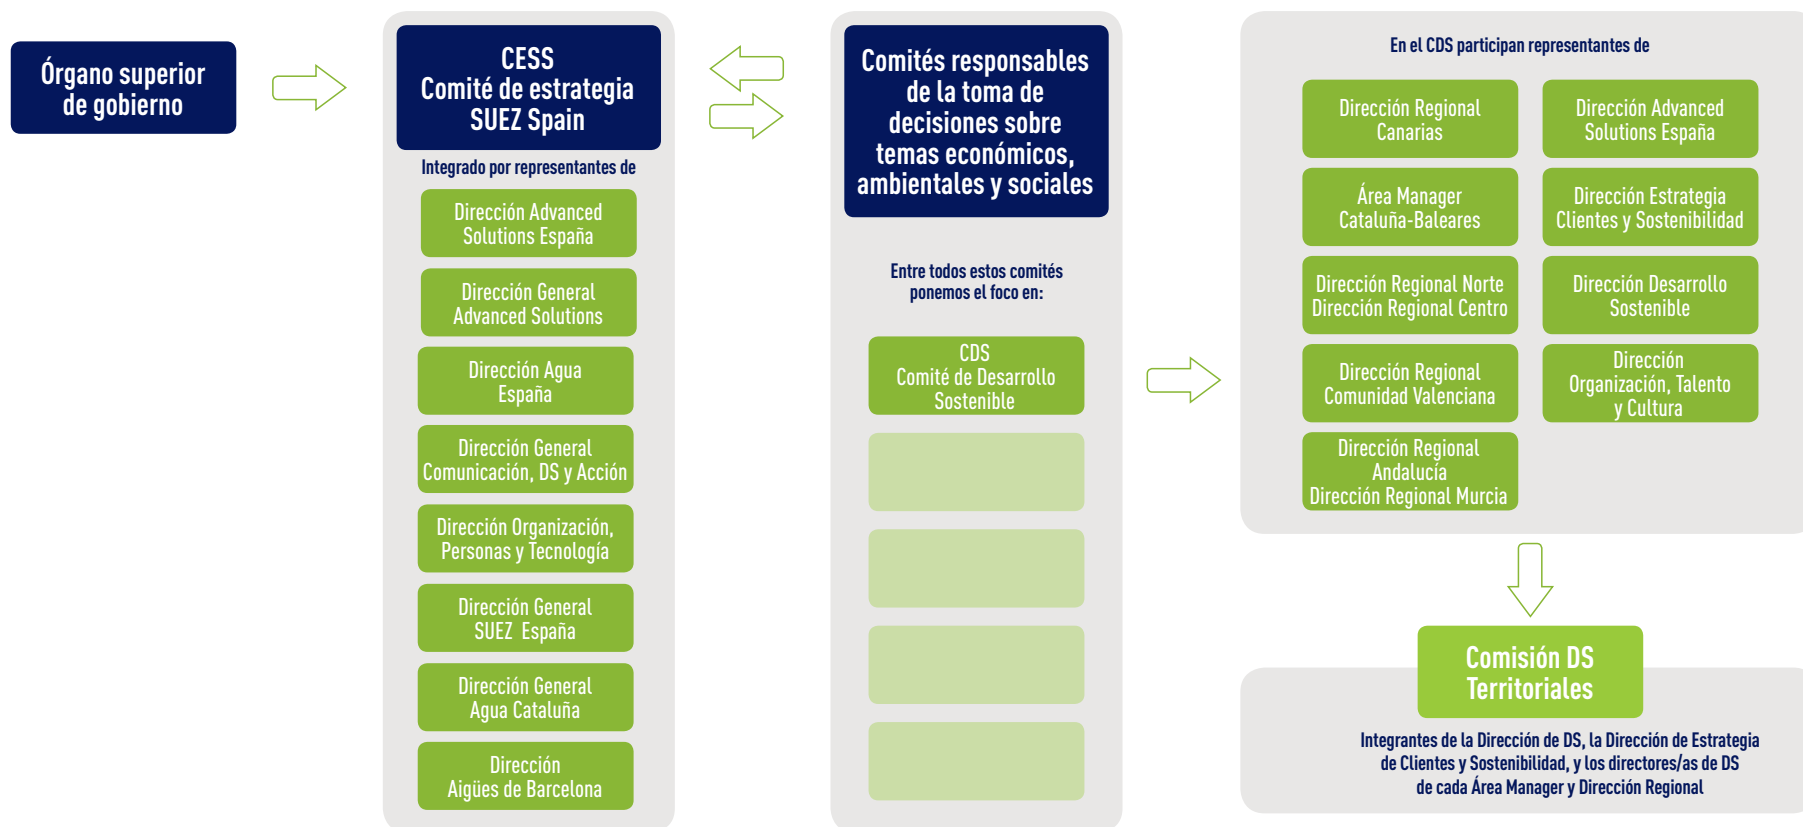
Órgano superior de gobierno

CESS
Comité de estrategia SUEZ Spain

Integrado por representantes de

Dirección Advanced Solutions España

Dirección General Advanced Solutions

Dirección Agua España

Dirección General Comunicación, DS y Acción

Dirección Organización, Personas y Tecnología

Dirección General SUEZ España

Dirección General Agua Cataluña

Dirección Aigües de Barcelona

Comités responsables de la toma de decisiones sobre temas económicos, ambientales y sociales

Entre todos estos comités ponemos el foco en:

CDS
Comité de Desarrollo Sostenible

En el CDS participan representantes de

Dirección Regional Canarias

Dirección Advanced Solutions España

Área Manager Cataluña-Baleares

Dirección Estrategia Clientes y Sostenibilidad

Dirección Regional Norte
Dirección Regional Centro

Dirección Desarrollo Sostenible

Dirección Regional Comunidad Valenciana

Dirección Organización, Talento y Cultura

Dirección Regional Andalucía
Dirección Regional Murcia

Comisión DS Territoriales

Integrantes de la Dirección de DS, la Dirección de Estrategia de Clientes y Sostenibilidad, y los directores/as de DS de cada Área Manager y Dirección Regional